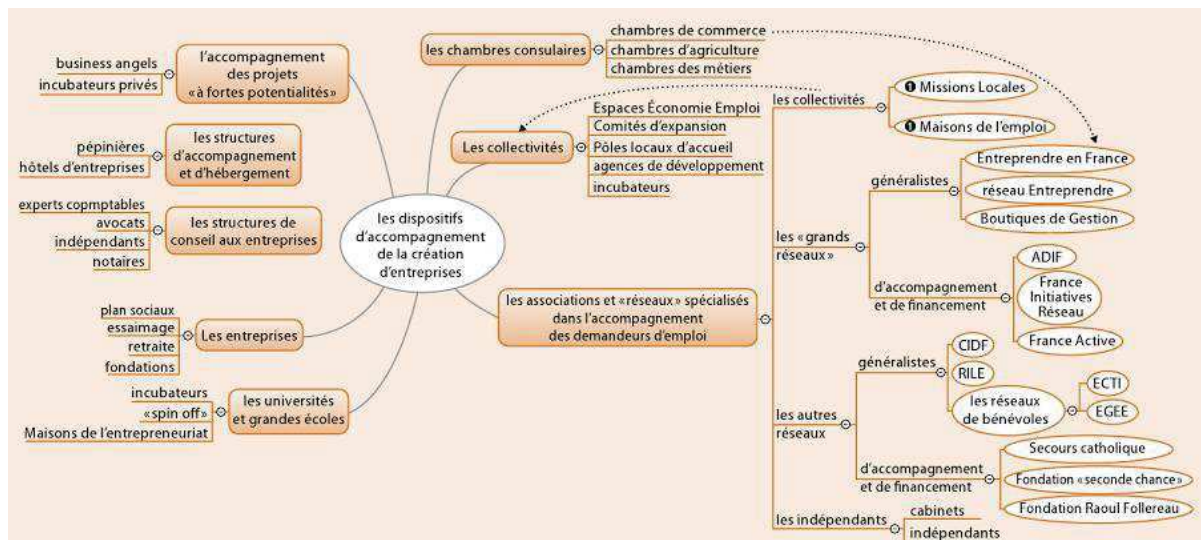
les dispositifs d'accompagnement de la création d'entreprises

l'accompagnement des projets «à fortes potentialités»
business angels
incubateurs privés

les structures d'accompagnement et d'hébergement
pépinières
hôtels d'entreprises

les structures de conseil aux entreprises
experts copmptables
avocats
indépendants
notaires

Les entreprises
plan sociaux
essaimage
retraite
fondations

les universités et grandes écoles
incubateurs
«spin off»
Maisons de l'entrepreneuriat

les chambres consulaires
chambres de commerce
chambres d'agriculture
chambres des métiers

Les collectivités
Espaces Économie Emploi
Comités d'expansion
Pôles locaux d'accueil
agences de développement
incubateurs

les associations et «réseaux» spécialisés dans l'accompagnement des demandeurs d'emploi

les collectivités
❶ Missions Locales
❶ Maisons de l'emploi

les «grands réseaux»
généralistes
Entreprendre en France
réseau Entreprendre
Boutiques de Gestion
d'accompagnement et de financement
ADIF
France Initiatives Réseau
France Active

les autres réseaux
généralistes
CIDF
RILE
les réseaux de bénévoles
ECTI
EGEE
d'accompagnement et de financement
Secours catholique
Fondation «seconde chance»
Fondation Raoul Follereau

les indépendants
cabinets
indépendants